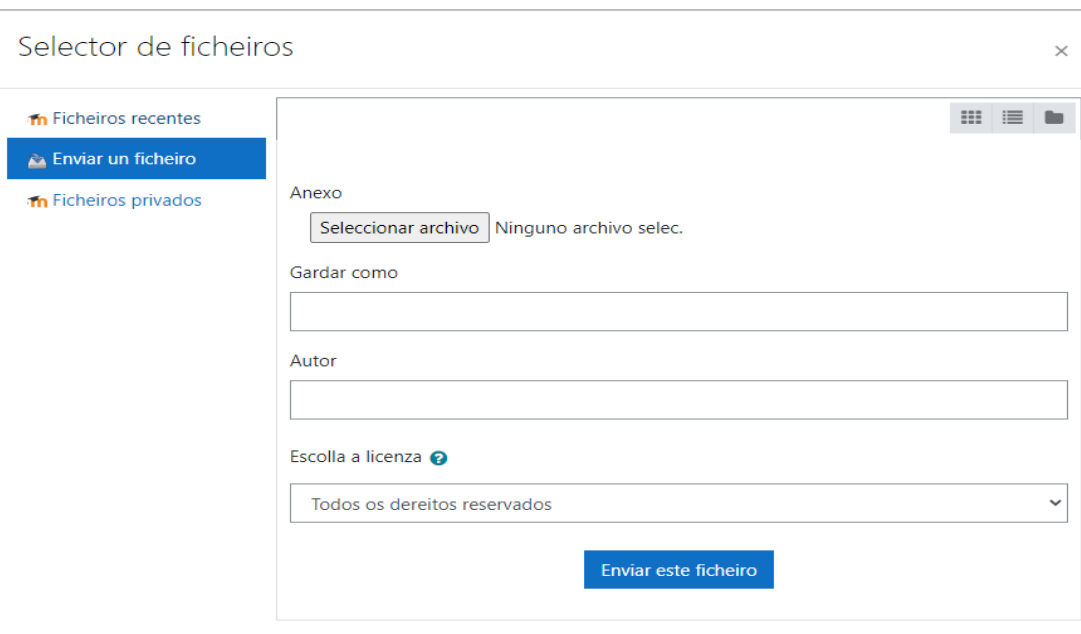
Selector de ficheiros

×

Ficheiros recentes

Enviar un ficheiro

Ficheiros privados

Anexo

Seleccionar archivo Ninguno archivo selec.

Gardar como

Autor

Escolla a licenza

Todos os dereitos reservados

Enviar este ficheiro